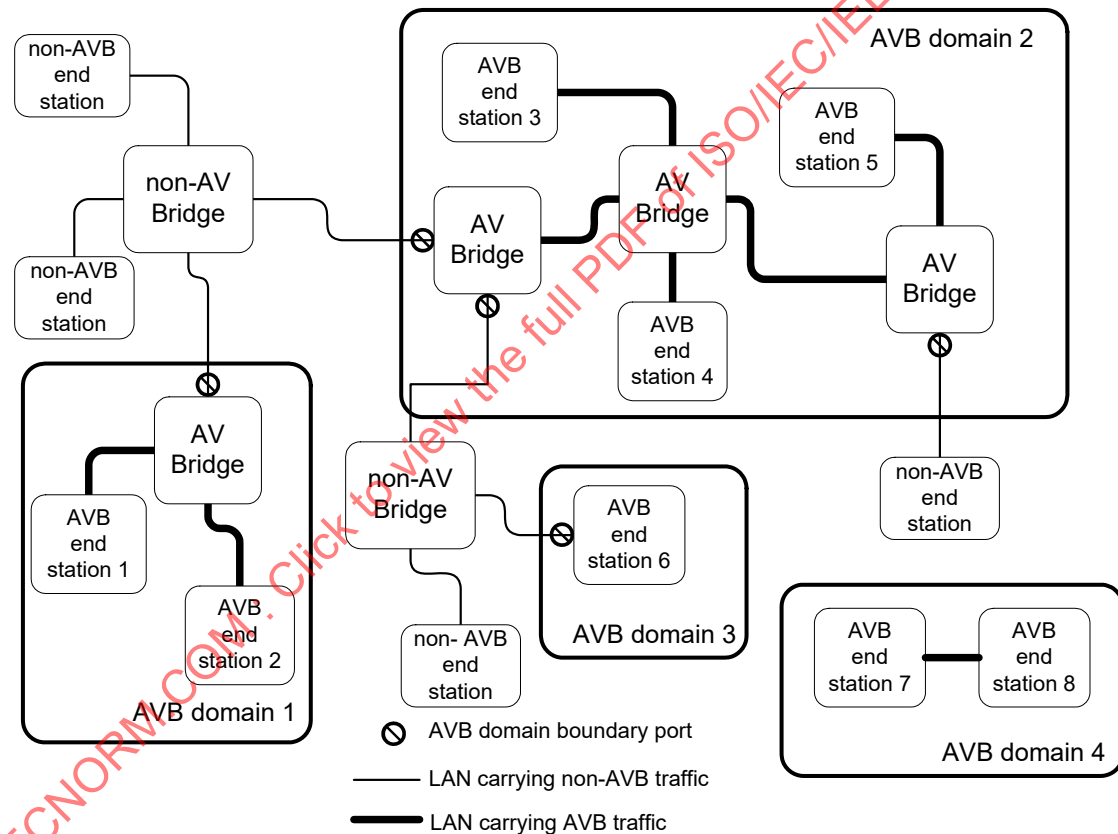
non-AVB end station

non-AV Bridge

non-AVB end station

AVB domain 2

AVB end station 3

AVB end station 5

AV Bridge

AV Bridge

AV Bridge

AVB end station 4

AV Bridge

AVB end station 1

AVB end station 2

AVB domain 1

non-AV Bridge

AVB end station 6

AVB domain 3

non- AVB end station

non-AVB end station

AVB end station 7

AVB end station 8

AVB domain 4

AVB domain boundary port

LAN carrying non-AVB traffic

LAN carrying AVB traffic

ECNORM.COM : Click to view the full PDF of ISO/IEC/IEE